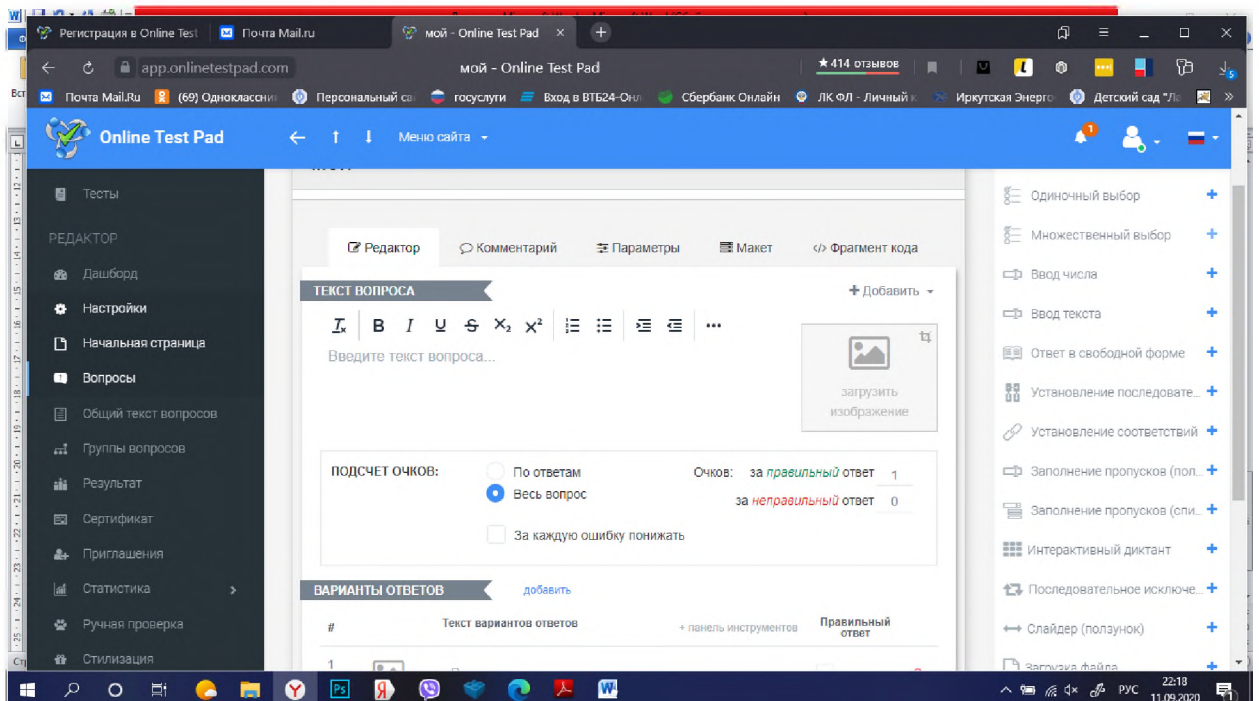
Регистрация в Online Test | Почта Mail.ru | мой - Online Test Pad ×

app.onlinetestpad.com | мой - Online Test Pad | ★414 отзывов

Почта Mail.Ru | (69) Одноклассни | Персональный са | госуслуги | Вход в ВТБ24-Онл | Сбербанк Онлайн | ЛК ФЛ - Личный к | Иркутская Энерго | Детский сад "Ла | »

Online Test Pad | Меню сайта | 1

Тесты

РЕДАКТОР

Дашборд

Настройки

Начальная страница

Вопросы

Общий текст вопросов

Группы вопросов

Результат

Сертификат

Приглашения

Статистика

Ручная проверка

Стилизация

Редактор | Комментарий | Параметры | Макет | </> Фрагмент кода

ТЕКСТ ВОПРОСА | + Добавить

Введите текст вопроса...

загрузить изображение

ПОДСЧЕТ ОЧКОВ: | По ответам | Весь вопрос | Очков: за правильный ответ 1 | за неправильный ответ 0

За каждую ошибку понижать

ВАРИАНТЫ ОТВЕТОВ | добавить

# | Текст вариантов ответов | + панель инструментов | Правильный ответ

1

Одиночный выбор

Множественный выбор

Ввод числа

Ввод текста

Ответ в свободной форме

Установление последовате...

Установление соответствий

Заполнение пропусков (пол...

Заполнение пропусков (спи...

Интерактивный диктант

Последовательное исключе...

Слайдер (ползунок)

Загрузка файла

РУС 22:18 11.09.2020